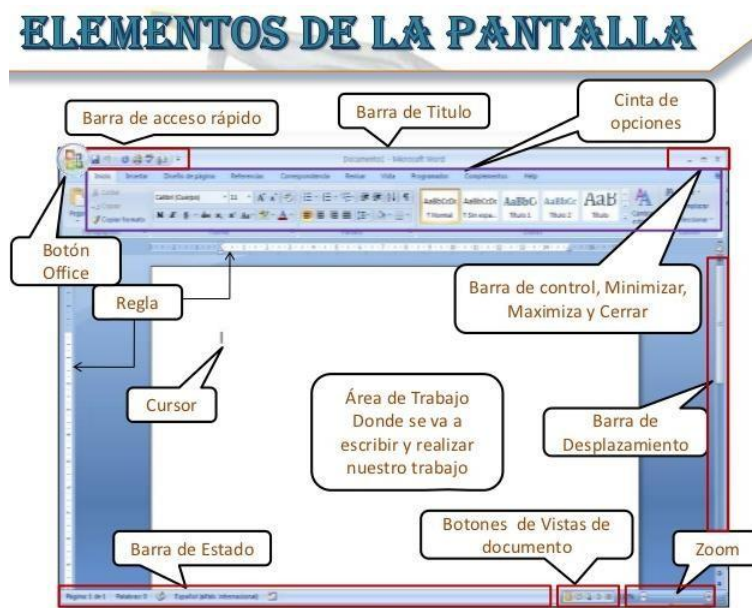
ELEMENTOS DE LA PANTALLA

Barra de acceso rápido

Barra de Titulo

Cinta de opciones

Documento1 - Microsoft Word

Inicio Insertar Diseño de página Referencias Correspondencia Revisar Vista Programador Complementos Help

Calibri (Cuerpo) 11

AaBbCcDc ¶ Normal AaBbCcDc ¶ Sin espa... AaBbC Título 1 AaBbCc Título 2 AaB Título

Botón Office

Regla

Barra de control, Minimizar, Maximiza y Cerrar

Cursor

Área de Trabajo Donde se va a escribir y realizar nuestro trabajo

Barra de Desplazamiento

Botones de Vistas de documento

Barra de Estado

Zoom

Página: 1 de 1 Palabras: 0 Español (alfab. internacional)